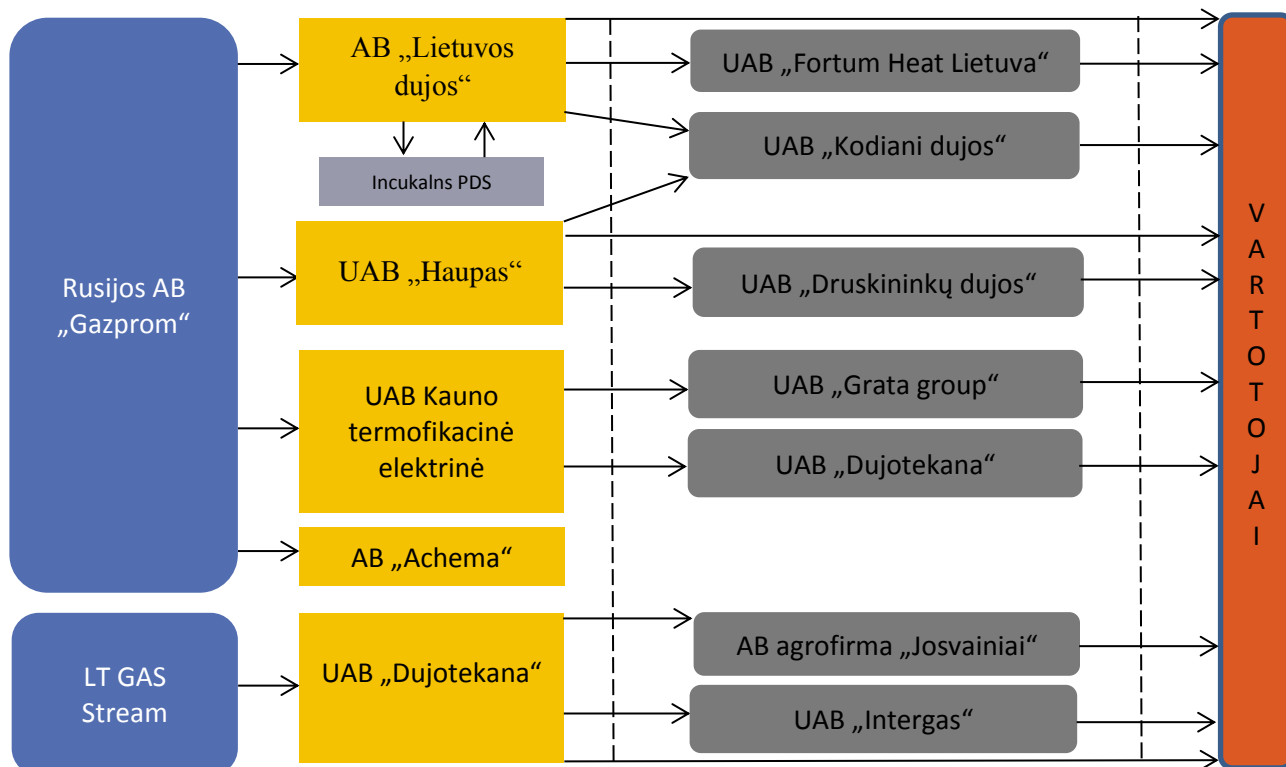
Rusijos AB „Gazprom“

AB „Lietuvos dujos“

Incukalns PDS

UAB „Haupas“

UAB Kauno termofikacinė elektrinė

AB „Achema“

UAB „Fortum Heat Lietuva“

UAB „Kodiani dujos“

UAB „Druskininkų dujos“

UAB „Grata group“

UAB „Dujotekana“

LT GAS Stream

UAB „Dujotekana“

AB agrofirma „Josvainiai“

UAB „Intergas“

VARTOTOJAI